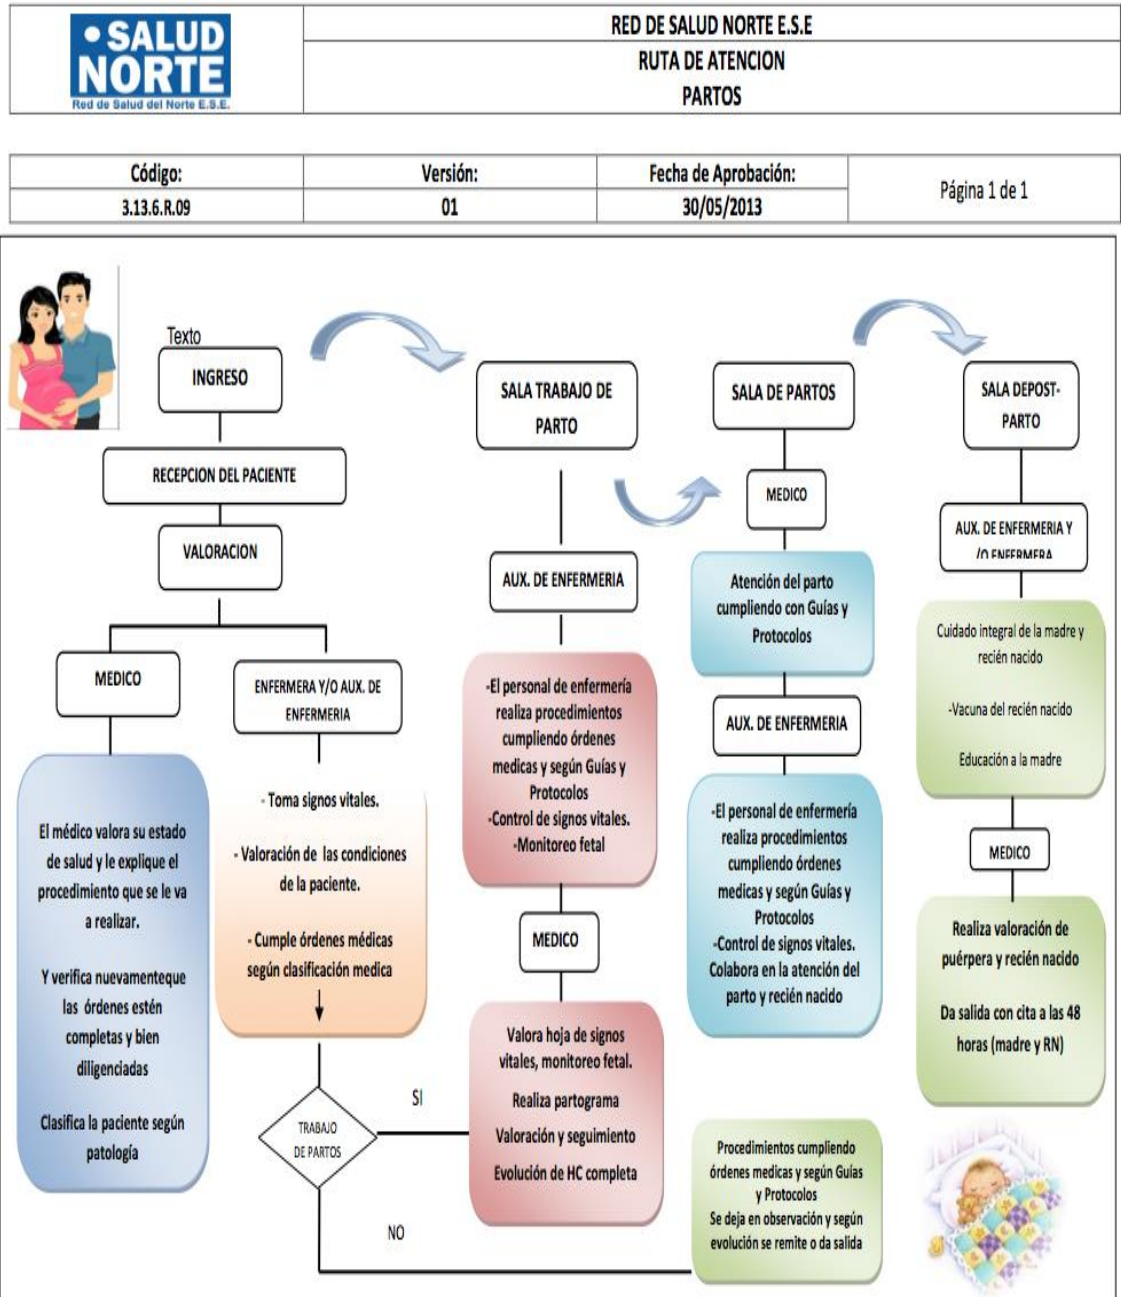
• SALUD NORTE
Red de Salud del Norte E.S.E.

RED DE SALUD NORTE E.S.E
RUTA DE ATENCION
PARTOS

| Código: | Versión: | Fecha de Aprobación: | Página 1 de 1 |
|---|---|---|---|
| 3.13.6.R.09 | 01 | 30/05/2013 | |

Texto

INGRESO

RECEPCION DEL PACIENTE

VALORACION

MEDICO

ENFERMERA Y/O AUX. DE ENFERMERIA

El médico valora su estado de salud y le explique el procedimiento que se le va a realizar.

Y verifica nuevamenteque las órdenes estén completas y bien diligenciadas

Clasifica la paciente según patología

- Toma signos vitales.

- Valoración de las condiciones de la paciente.

- Cumple órdenes médicas según clasificación medica

TRABAJO DE PARTOS

SI

NO

SALA TRABAJO DE PARTO

AUX. DE ENFERMERIA

-El personal de enfermería realiza procedimientos cumpliendo órdenes medicas y según Guías y Protocolos
-Control de signos vitales.
-Monitoreo fetal

MEDICO

Valora hoja de signos vitales, monitoreo fetal.

Realiza partograma

Valoración y seguimiento

Evolución de HC completa

SALA DE PARTOS

MEDICO

Atención del parto cumpliendo con Guías y Protocolos

AUX. DE ENFERMERIA

-El personal de enfermería realiza procedimientos cumpliendo órdenes medicas y según Guías y Protocolos
-Control de signos vitales.
Colabora en la atención del parto y recién nacido

Procedimientos cumpliendo órdenes medicas y según Guias y Protocolos
Se deja en observación y según evolución se remite o da salida

SALA DEPOST-PARTO

AUX. DE ENFERMERIA Y /O ENFERMERA

Cuidado integral de la madre y recién nacido

-Vacuna del recién nacido

Educación a la madre

MEDICO

Realiza valoración de puérpera y recién nacido

Da salida con cita a las 48 horas (madre y RN)